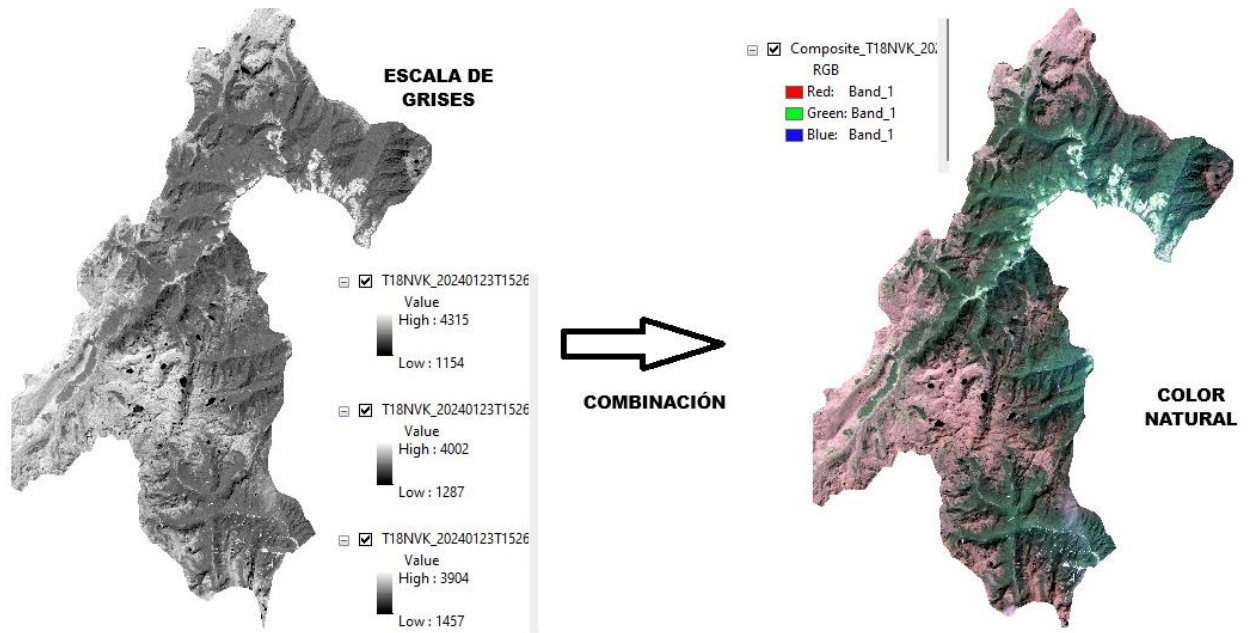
ESCALA DE GRISES

T18NVK_20240123T1526
Value
High : 4315
Low : 1154

T18NVK_20240123T1526
Value
High : 4002
Low : 1287

T18NVK_20240123T1526
Value
High : 3904
Low : 1457

COMBINACIÓN

Composite_T18NVK_202
RGB
Red: Band_1
Green: Band_1
Blue: Band_1

COLOR NATURAL